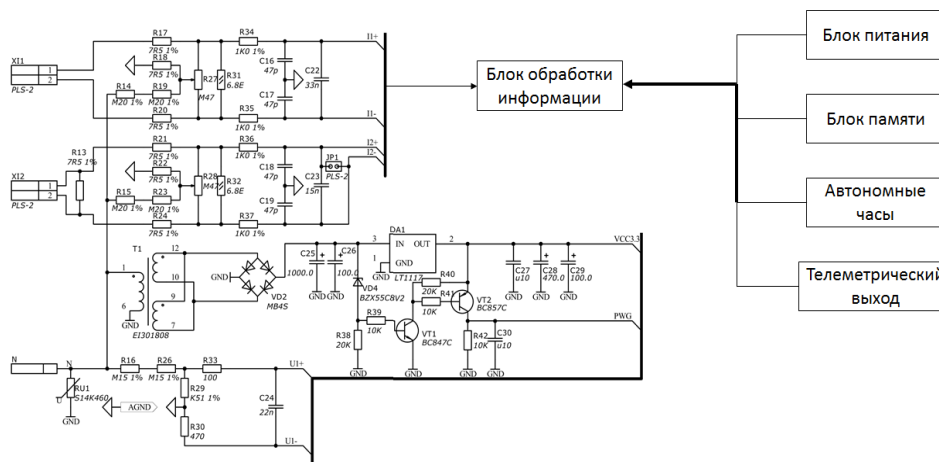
XI1
1
2
PLS-2
R17
7R5 1%
R18
7R5 1%
R14
M20 1%
R19
M20 1%
R20
7R5 1%
R27
M47
R31
6.8E
R34
1K0 1%
C16
47p
C17
47p
C22
33n
R35
1K0 1%
I1+
I1-
XI2
1
2
PLS-2
R13
7R5 1%
R21
7R5 1%
R22
7R5 1%
R15
M20 1%
R23
M20 1%
R24
7R5 1%
R28
M47
R32
6.8E
R36
1K0 1%
C18
47p
C19
47p
C23
15n
JP1
PLS-2
R37
1K0 1%
I2+
I2-
T1
1
12
10
6
9
7
EI301808
GND
VD2
MB4S
C25
1000.0
C26
100.0
GND
GND
DA1
3
IN
OUT
2
1
GND
LT1117
VD4
BZX55C8V2
R40
20K
R41
10K
VT2
BC857C
R39
10K
R38
20K
VT1
BC847C
R42
10K
C30
u10
C27
u10
C28
470.0
C29
100.0
GND
GND
GND
GND
GND
GND
GND
VCC3.3
PWG
N
N
RU1
S14K460
GND
AGND
R16
M15 1%
R26
M15 1%
R29
K51 1%
R30
470
R33
100
C24
22n
U1+
U1-
Блок обработки информации
Блок питания
Блок памяти
Автономные часы
Телеметрический выход